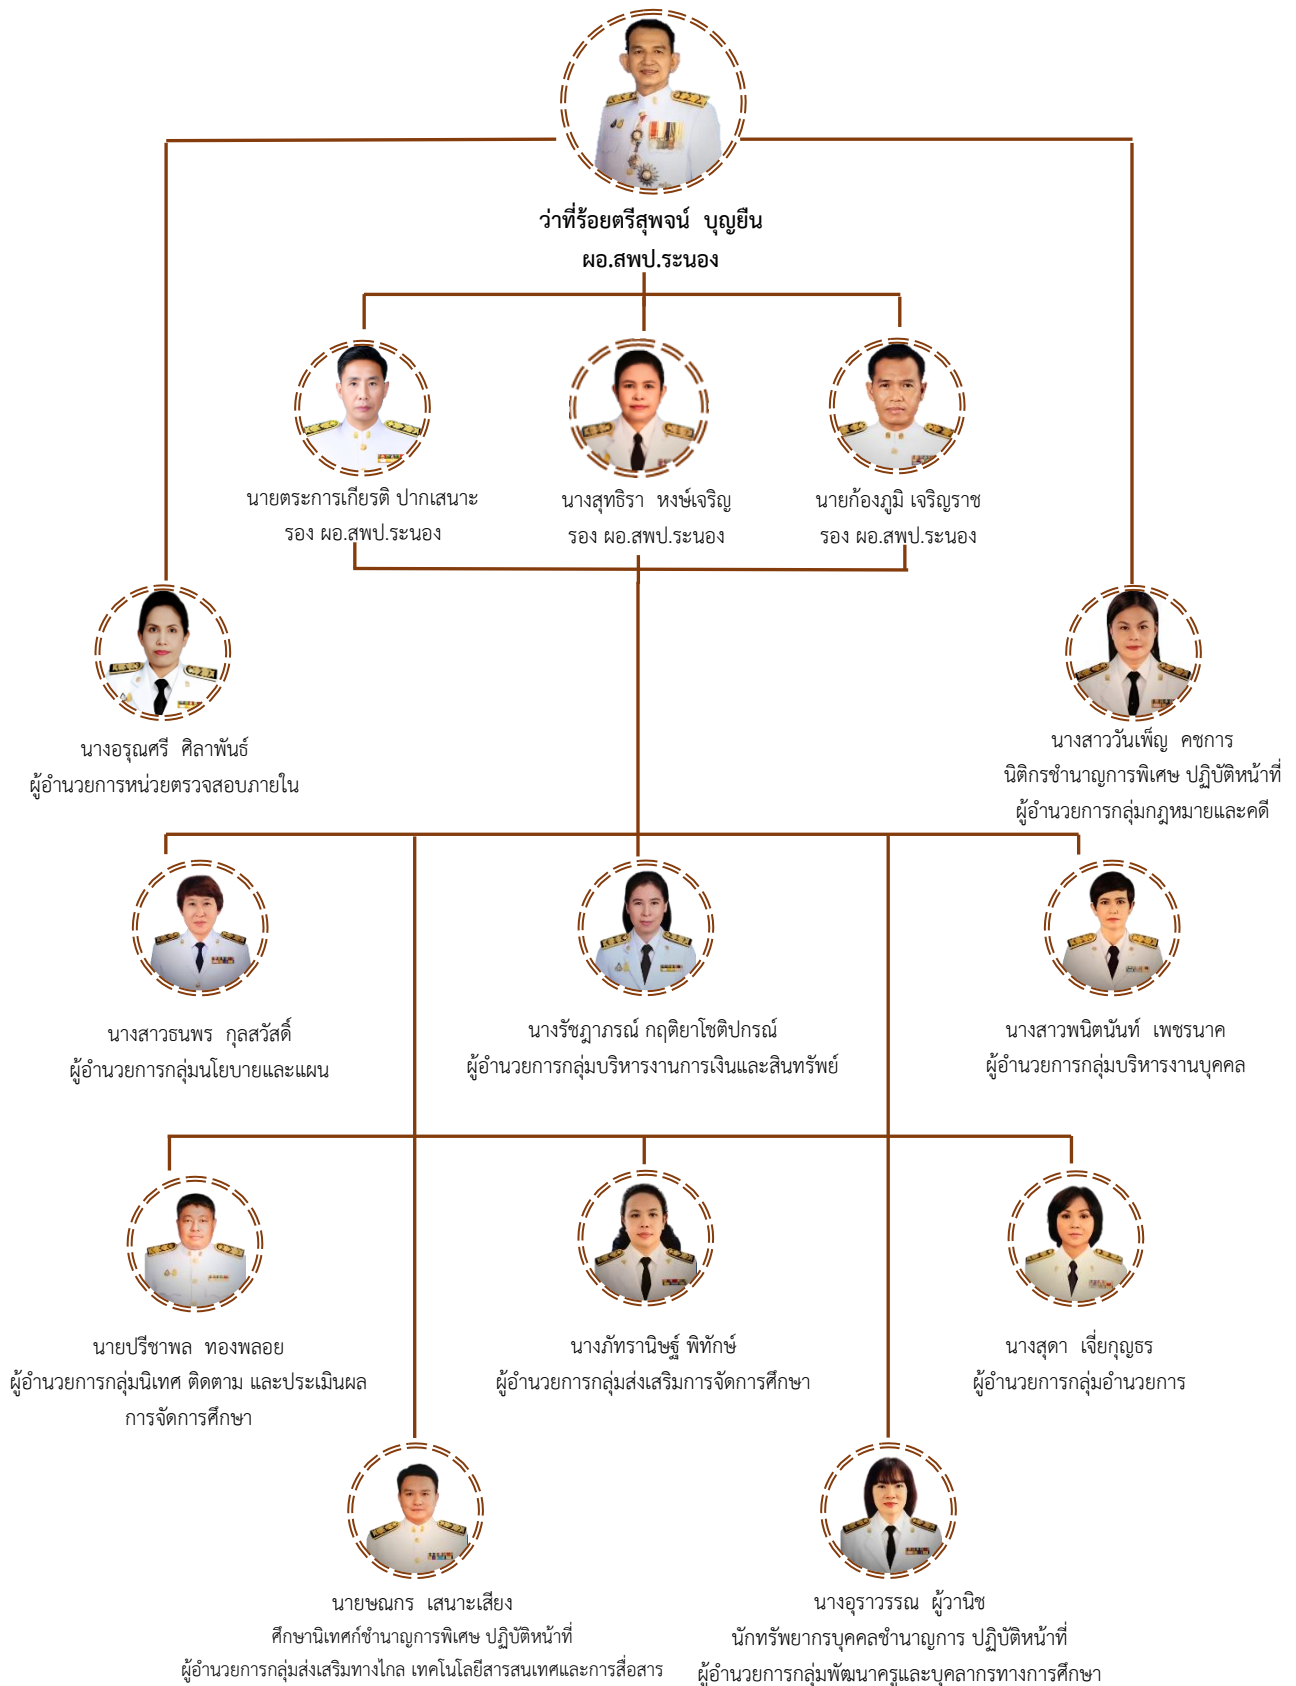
ว่าที่ร้อยตรีสุพจน์ บุญยืน
ผอ.สพป.ระนอง

นายตระการเกียรติ ปากเสนาะ
รอง ผอ.สพป.ระนอง

นางสุทธิรา หงษ์เจริญ
รอง ผอ.สพป.ระนอง

นายก้องภูมิ เจริญราช
รอง ผอ.สพป.ระนอง

นางอรุณศรี ศิลาพันธ์
ผู้อำนวยการหน่วยตรวจสอบภายใน

นางสาววันเพ็ญ คชการ
นิติกรชำนาญการพิเศษ ปฏิบัติหน้าที่
ผู้อำนวยการกลุ่มกฎหมายและคดี

นางสาวธนพร กุลสวัสดิ์
ผู้อำนวยการกลุ่มนโยบายและแผน

นางรัชฎาภรณ์ กฤติยาโชติปกรณ์
ผู้อำนวยการกลุ่มบริหารงานการเงินและสินทรัพย์

นางสาวพนิตนันท์ เพชรนาค
ผู้อำนวยการกลุ่มบริหารงานบุคคล

นายปรีชาพล ทองพลอย
ผู้อำนวยการกลุ่มนิเทศ ติดตาม และประเมินผลการจัดการศึกษา

นางภัทรานิษฐ์ พิทักษ์
ผู้อำนวยการกลุ่มส่งเสริมการจัดการศึกษา

นางสุดา เจี่ยกุญธร
ผู้อำนวยการกลุ่มอำนวยการ

นายฌณกร เสนาะเสียง
ศึกษานิเทศก์ชำนาญการพิเศษ ปฏิบัติหน้าที่
ผู้อำนวยการกลุ่มส่งเสริมทางไกล เทคโนโลยีสารสนเทศและการสื่อสาร

นางอุราวรรณ ผู้วานิช
นักทรัพยากรบุคคลชำนาญการ ปฏิบัติหน้าที่
ผู้อำนวยการกลุ่มพัฒนาครูและบุคลากรทางการศึกษา